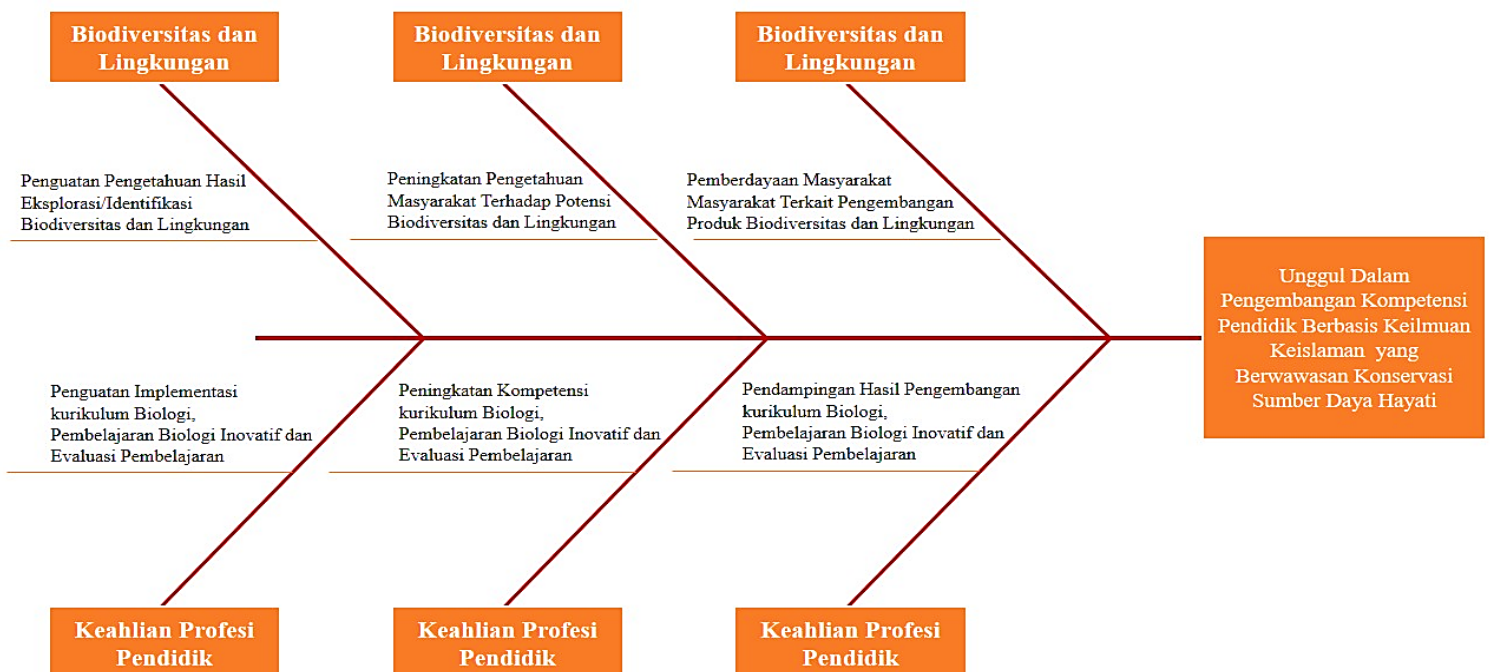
Biodiversitas dan Lingkungan

Biodiversitas dan Lingkungan

Biodiversitas dan Lingkungan

Penguatan Pengetahuan Hasil Eksplorasi/Identifikasi Biodiversitas dan Lingkungan

Peningkatan Pengetahuan Masyarakat Terhadap Potensi Biodiversitas dan Lingkungan

Pemberdayaan Masyarakat Masyarakat Terkait Pengembangan Produk Biodiversitas dan Lingkungan

Unggul Dalam Pengembangan Kompetensi Pendidik Berbasis Keilmuan Keislaman yang Berwawasan Konservasi Sumber Daya Hayati

Penguatan Implementasi kurikulum Biologi, Pembelajaran Biologi Inovatif dan Evaluasi Pembelajaran

Peningkatan Kompetensi kurikulum Biologi, Pembelajaran Biologi Inovatif dan Evaluasi Pembelajaran

Pendampingan Hasil Pengembangan kurikulum Biologi, Pembelajaran Biologi Inovatif dan Evaluasi Pembelajaran

Keahlian Profesi Pendidik

Keahlian Profesi Pendidik

Keahlian Profesi Pendidik